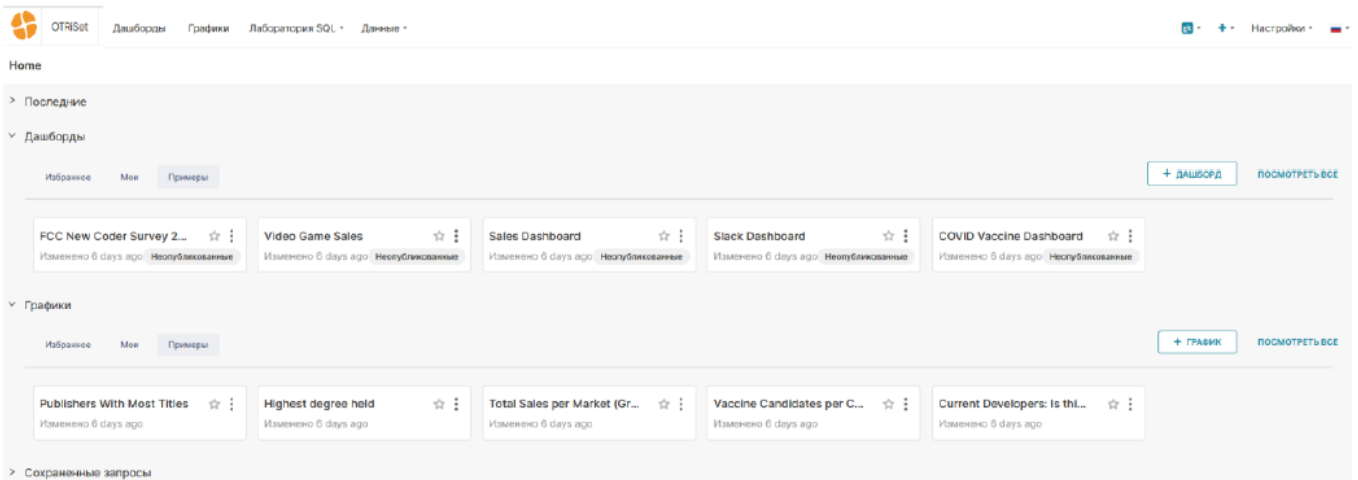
OTRISet Дашборды Графики Лаборатория SQL ▾ Данные ▾

Настройки ▾

Home

> Последние

⌄ Дашборды

Избранное Мои Примеры

+ ДАШБОРД ПОСМОТРЕТЬ ВСЕ

FCC New Coder Survey 2...
Изменено 6 days ago Неопубликованные

Video Game Sales
Изменено 6 days ago Неопубликованные

Sales Dashboard
Изменено 6 days ago Неопубликованные

Slack Dashboard
Изменено 6 days ago Неопубликованные

COVID Vaccine Dashboard
Изменено 6 days ago Неопубликованные

⌄ Графики

Избранное Мои Примеры

+ ГРАФИК ПОСМОТРЕТЬ ВСЕ

Publishers With Most Titles
Изменено 6 days ago

Highest degree held
Изменено 6 days ago

Total Sales per Market (Gr...
Изменено 6 days ago

Vaccine Candidates per C...
Изменено 6 days ago

Current Developers: Is thi...
Изменено 6 days ago

> Сохраненные запросы